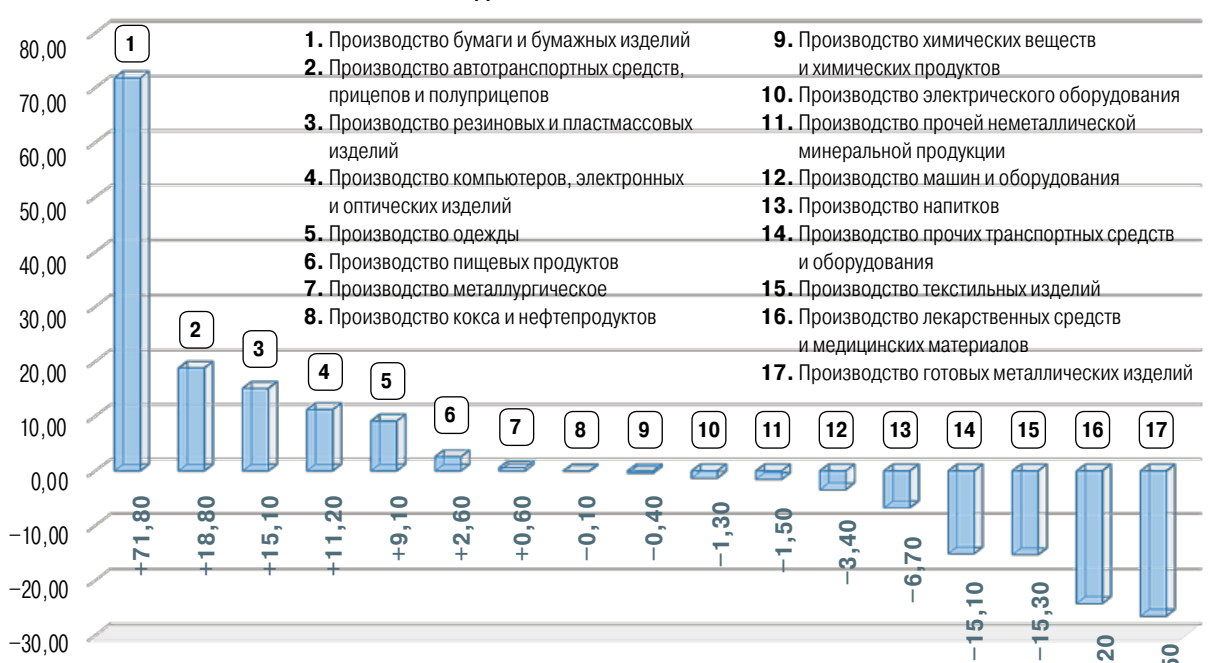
80,00
70,00
60,00
50,00
40,00
30,00
20,00
10,00
0,00
−10,00
−20,00
−30,00

1. Производство бумаги и бумажных изделий
2. Производство автотранспортных средств, прицепов и полуприцепов
3. Производство резиновых и пластмассовых изделий
4. Производство компьютеров, электронных и оптических изделий
5. Производство одежды
6. Производство пищевых продуктов
7. Производство металлургическое
8. Производство кокса и нефтепродуктов
9. Производство химических веществ и химических продуктов
10. Производство электрического оборудования
11. Производство прочей неметаллической минеральной продукции
12. Производство машин и оборудования
13. Производство напитков
14. Производство прочих транспортных средств и оборудования
15. Производство текстильных изделий
16. Производство лекарственных средств и медицинских материалов
17. Производство готовых металлических изделий

1 2 3 4 5 6 7 8 9 10 11 12 13 14 15 16 17

+71,80
+18,80
+15,10
+11,20
+9,10
+2,60
+0,60
−0,10
−0,40
−1,30
−1,50
−3,40
−6,70
−15,10
−15,30
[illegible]20
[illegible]60